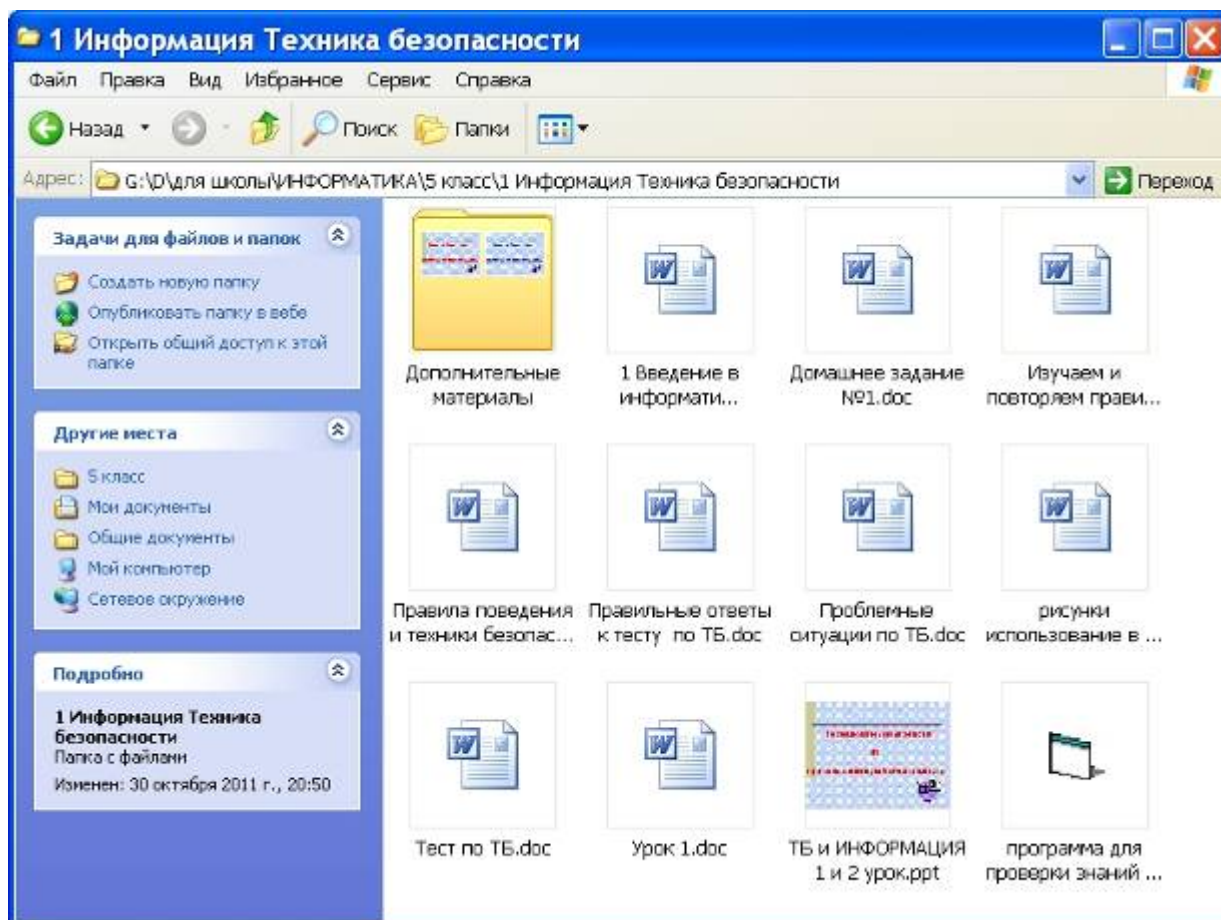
1 Информация Техника безопасности

Файл Правка Вид Избранное Сервис Справка

Назад Поиск Папки

Адрес: G:\D\для школы\ИНФОРМАТИКА\5 класс\1 Информация Техника безопасности Переход

Задачи для файлов и папок
Создать новую папку
Опубликовать папку в вебе
Открыть общий доступ к этой папке

Другие места
5 класс
Мои документы
Общие документы
Мой компьютер
Сетевое окружение

Подробно
1 Информация Техника безопасности
Папка с файлами
Изменен: 30 октября 2011 г., 20:50

Дополнительные материалы

1 Введение в информати...

Домашнее задание №1.doc

Изучаем и повторяем прави...

Правила поведения и техники безопас...

Правильные ответы к тесту по ТБ.doc

Проблемные ситуации по ТБ.doc

рисунки использование в ...

Тест по ТБ.doc

Урок 1.doc

ТБ и ИНФОРМАЦИЯ 1 и 2 урок.ppt

программа для проверки знаний ...